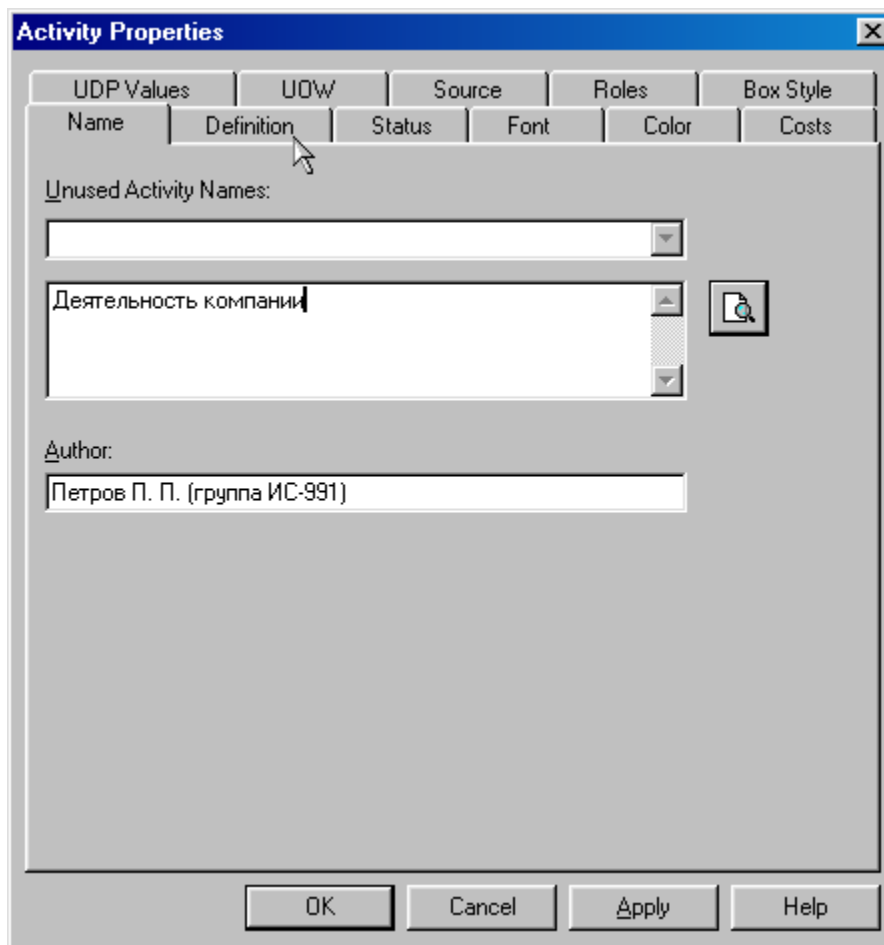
Activity Properties

UDP Values | UOW | Source | Roles | Box Style

Name | Definition | Status | Font | Color | Costs

Unused Activity Names:

Деятельность компании

Author:

Петров П. П. (группа ИС-991)

OK | Cancel | Apply | Help